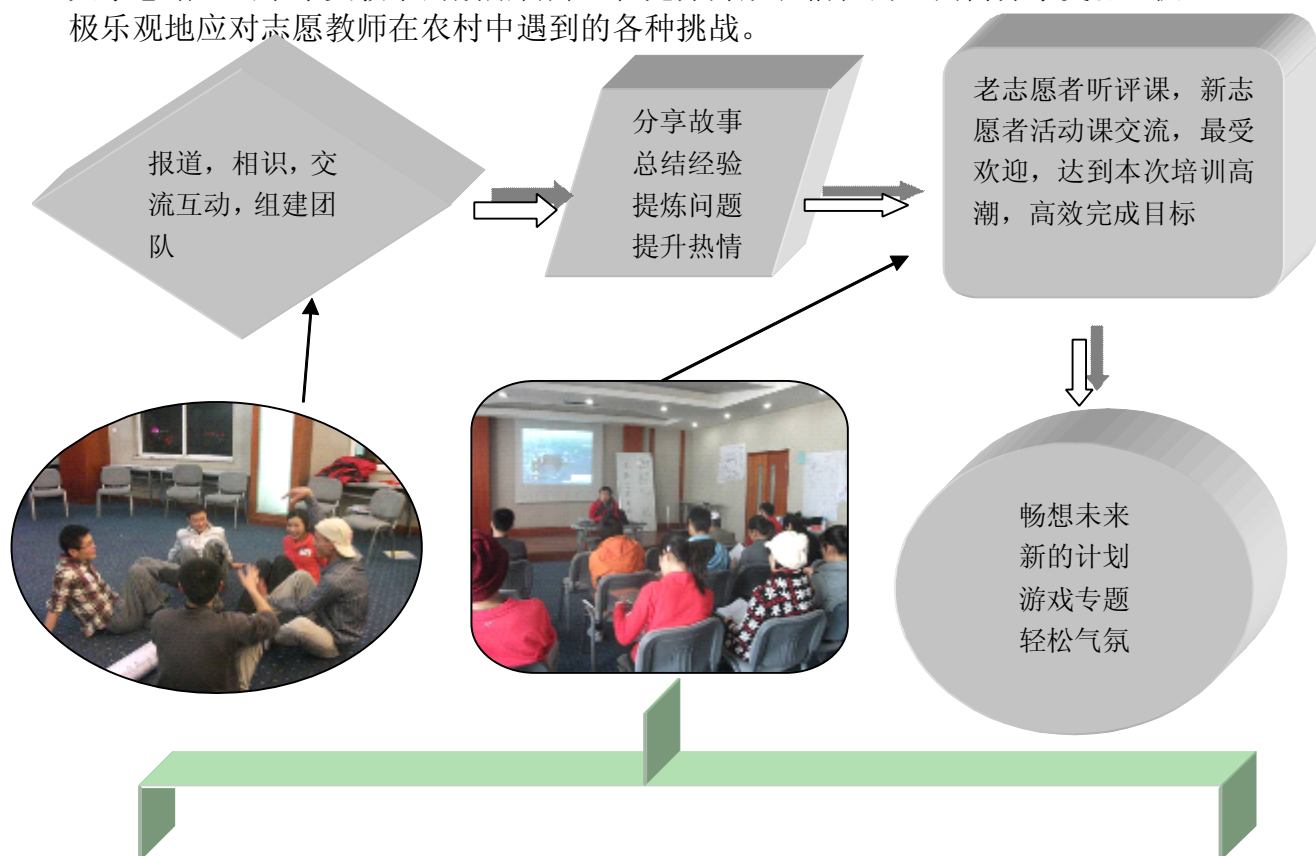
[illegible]
极乐观地应对志愿教师在农村中遇到的各种挑战。

报道，相识，交流互动，组建团队

分享故事
总结经验
提炼问题
提升热情

老志愿者听评课，新志愿者活动课交流，最受欢迎，达到本次培训高潮，高效完成目标

畅想未来
新的计划
游戏专题
轻松气氛